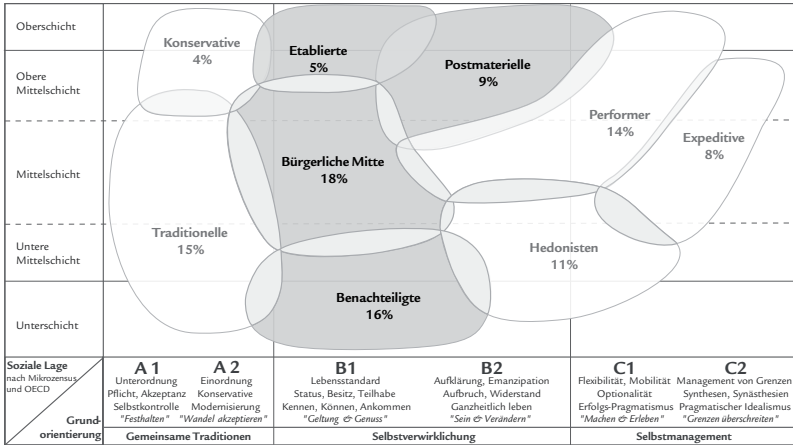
Oberschicht

Obere Mittelschicht

Mittelschicht

Untere Mittelschicht

Unterschicht

Konservative
4%

Etablierte
5%

Postmaterielle
9%

Performer
14%

Expeditive
8%

Bürgerliche Mitte
18%

Traditionelle
15%

Hedonisten
11%

Benachteiligte
16%

Soziale Lage
nach Mikrozensus und OECD

Grundorientierung

A 1
Unterordnung
Pflicht, Akzeptanz
Selbstkontrolle
"Festhalten"

A 2
Einordnung
Konservative
Modernisierung
"Wandel akzeptieren"

Gemeinsame Traditionen

B1
Lebensstandard
Status, Besitz, Teilhabe
Kennen, Können, Ankommen
"Geltung & Genuss"

B2
Aufklärung, Emanzipation
Aufbruch, Widerstand
Ganzheitlich leben
"Sein & Verändern"

Selbstverwirklichung

C1
Flexibilität, Mobilität
Optionalität
Erfolgs-Pragmatismus
"Machen & Erleben"

C2
Management von Grenzen
Synthesen, Synästhesien
Pragmatischer Idealismus
"Grenzen überschreiten"

Selbstmanagement